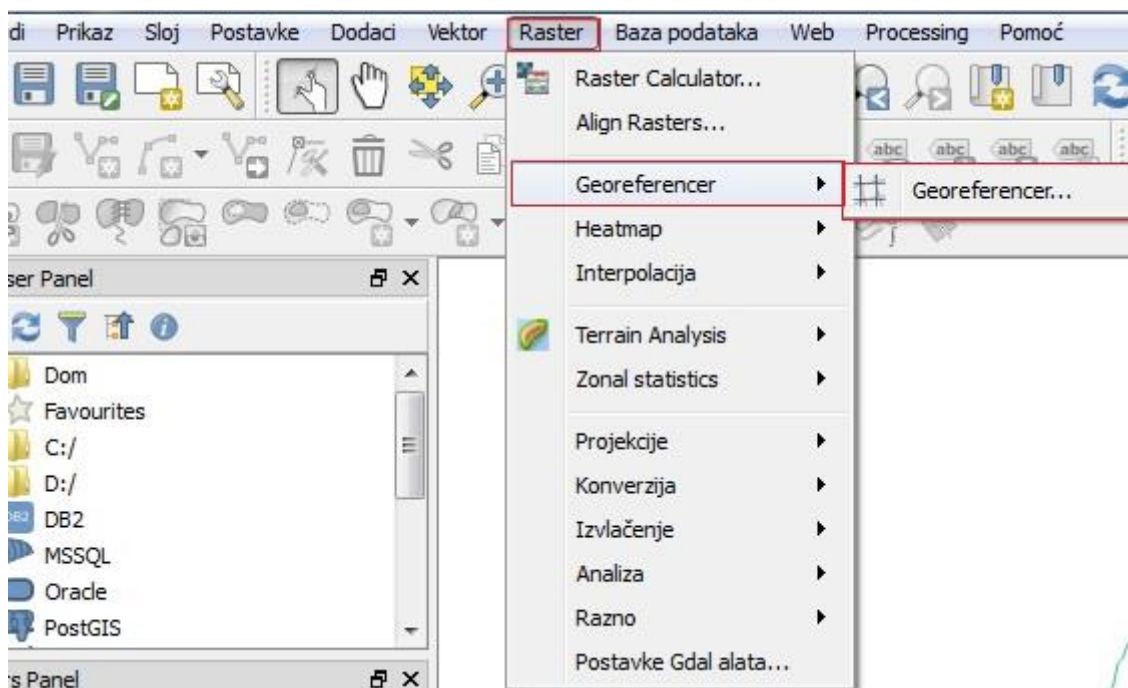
di Prikaz Sloj Postavke Dodaci Vektor Raster Baza podataka Web Processing Pomoć

Raster Calculator...
Align Rasters...
Georeferencer
Georeferencer...
Heatmap
Interpolacija
Terrain Analysis
Zonal statistics
Projekcije
Konverzija
Izvlačenje
Analiza
Razno
Postavke Gdal alata...

abc abc abc abc

ser Panel

Dom
Favourites
C:/
D:/
DB2
MSSQL
Oracle
PostGIS

rs Panel